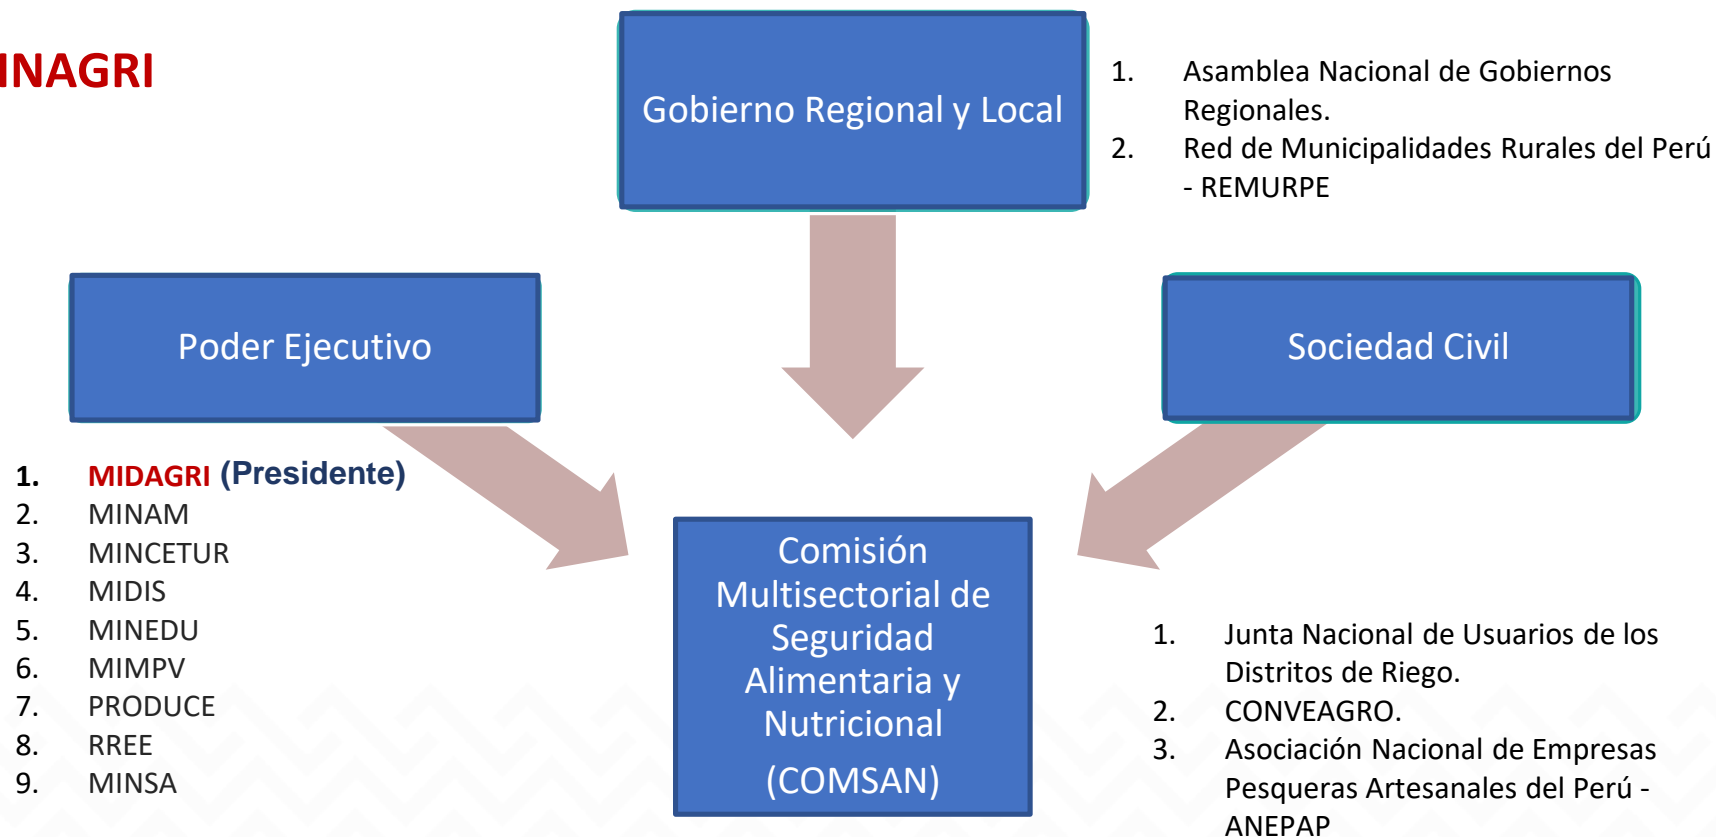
INAGRI

Gobierno Regional y Local

1. Asamblea Nacional de Gobiernos Regionales.
2. Red de Municipalidades Rurales del Perú - REMURPE

Poder Ejecutivo

Sociedad Civil

1. MIDAGRI (Presidente)
2. MINAM
3. MINCETUR
4. MIDIS
5. MINEDU
6. MIMPV
7. PRODUCE
8. RREE
9. MINSA

Comisión Multisectorial de Seguridad Alimentaria y Nutricional (COMSAN)

1. Junta Nacional de Usuarios de los Distritos de Riego.
2. CONVEAGRO.
3. Asociación Nacional de Empresas Pesqueras Artesanales del Perú - ANEPAP